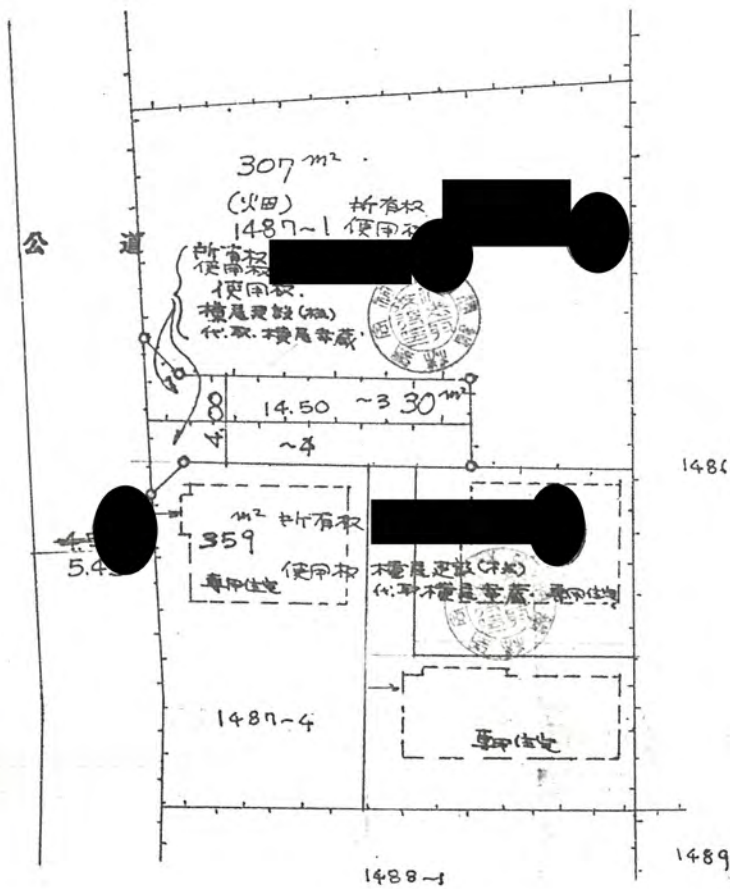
307 $m^2$

(畑)

1487−1 所有权

使用权

公 道

所有权

使用权

使用权

横尾建設(株)

代取 横尾幸蔵

8 14.50 ~3 30 $m^2$

4 ~4

1486

$m^2$ 所有权

359

5.4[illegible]

専用住宅 使用权 横尾建設(株)

代取 横尾幸蔵 専用住宅

1487−4

専用住宅

1488−1

1489